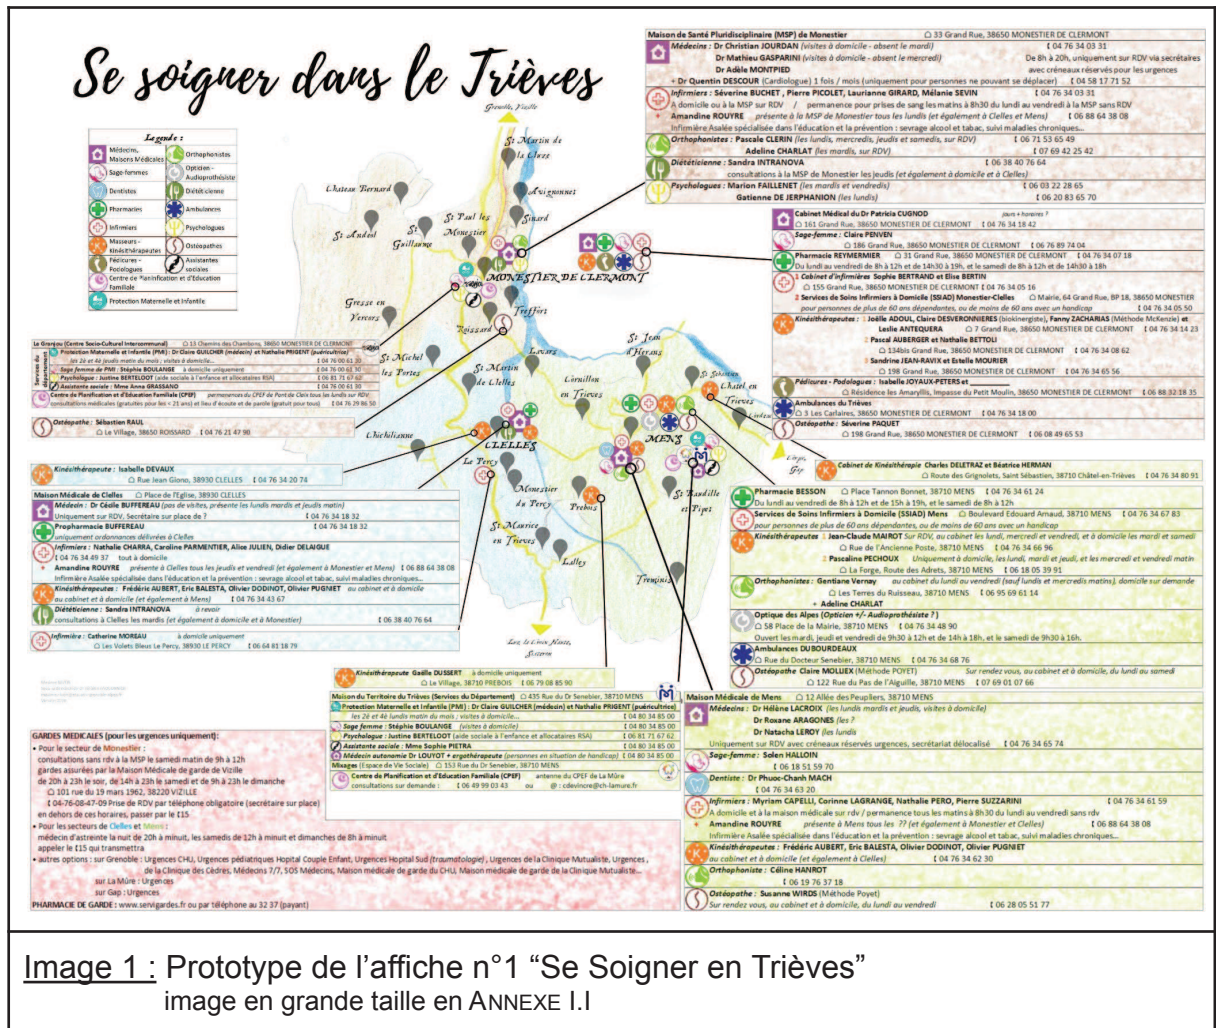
Se soigner dans le Trièves

Légende :
Médecin, Maisons Médicales
Orthophonistes
Sage-femmes
Opticien - Audioprothésiste
Dentistes
Diététicienne
Pharmacies
Ambulances
Infirmiers
Psychologues
Masseurs - Kinésithérapeutes
Ostéopathes
Pédicures - Podologues
Assistantes sociales
Centre de Planification et d'Education Familiale
Protection Maternelle et Infantile

Grenoble, Vizille
St Martin de la Cluze
Château Bernard
Avignonnet
St Paul les Monestier
Sinard
St Andéol
St Guillaume
MONESTIER DE CLERMONT
Gresse en Vercors
Roissard
Treffort
St Michel les Portes
St Martin de Clelles
Lavars
St Jean d'Hérans
Cornillon en Trièves
St Sébastien
Châtel en Trièves
Cordéac
Chichilianne
CLELLES
MENS
Le Percy
Monestier du Percy
Prébois
St Baudille et Pipet
St Maurice en Trièves
Lalley
Tréminis
Gap

Maison de Santé Pluridisciplinaire (MSP) de Monestier 33 Grand Rue, 38650 MONESTIER DE CLERMONT
Médecins : Dr Christian JOURDAN (visites à domicile - absent le mardi) 04 76 34 03 31
Dr Mathieu GASPARINI (visites à domicile - absent le mercredi) De 8h à 20h, uniquement sur RDV via secrétaires
Dr Adèle MONTPIED avec créneaux réservés pour les urgences
+ Dr Quentin DESCOUR (Cardiologue) 1 fois / mois (uniquement pour personnes ne pouvant se déplacer) 04 58 17 71 52
Infirmiers : Séverine BUCHET , Pierre PICOLET, Laurianne GIRARD, Mélanie SEVIN 04 76 34 03 31
A domicile ou à la MSP sur RDV / permanence pour prises de sang les matins à 8h30 du lundi au vendredi à la MSP sans RDV
Amandine ROUYRE présente à la MSP de Monestier tous les lundis (et également à Clelles et Mens) 06 88 64 38 08
Infirmière Asalée spécialisée dans l'éducation et la prévention : sevrage alcool et tabac, suivi maladies chroniques...
Orthophonistes : Pascale CLERIN (les lundis, mercredis, jeudis et samedis, sur RDV) 06 71 53 65 49
Adeline CHARLAT (les mardis, sur RDV) 07 69 42 25 42
Diététicienne : Sandra INTRANOVA 06 38 40 76 64
consultations à la MSP de Monestier les jeudis (et également à domicile et à Clelles)
Psychologues : Marion FAILLENET (les mardis et vendredis) 06 03 22 28 65
Gatienne DE JERPHANION (les lundis) 06 20 83 65 70

Cabinet Médical du Dr Patricia CUGNOD jours + horaires ?
161 Grand Rue, 38650 MONESTIER DE CLERMONT 04 76 34 18 42
Sage-femme : Claire PENVEN
186 Grand Rue, 38650 MONESTIER DE CLERMONT 06 76 89 74 04
Pharmacie REYMERMIER 31 Grand Rue, 38650 MONESTIER DE CLERMONT 04 76 34 07 18
Du lundi au vendredi de 8h à 12h et de 14h30 à 19h, et le samedi de 8h à 12h et de 14h30 à 18h
1 Cabinet d'infirmières Sophie BERTRAND et Aline BERTIN
155 Grand Rue, 38650 MONESTIER DE CLERMONT 04 76 34 05 16
2 Services de Soins Infirmiers à Domicile (SSIAD) Monestier-Clelles Mairie, 64 Grand Rue, BP 18, 38650 MONESTIER
pour personnes de plus de 60 ans dépendantes, ou de moins de 60 ans avec un handicap 04 76 34 05 50
Kinésithérapeutes : Joëlle ADOUL, Claire DESVERONNIERES (biokinergie), Fanny ZACHARIAS (Méthode McKenzie) et
Leslie ANTEQUERA 7 Grand Rue, 38650 MONESTIER DE CLERMONT 04 76 34 14 23
2 Pascal AUBERGER et Nathalie BETTOLI
134bis Grand Rue, 38650 MONESTIER DE CLERMONT 04 76 34 08 62
3 Sandrine JEAN-RAVIX et Estelle MOURIER
198 Grand Rue, 38650 MONESTIER DE CLERMONT 04 76 34 65 56
Pédicures - Podologues : Isabelle JOYAUX-PETERS et
Résidence les Amaryllis, impasse du Petit Moulin, 38650 MONESTIER DE CLERMONT 06 88 32 18 35
Ambulances du Trièves
3 Les Carlaires, 38650 MONESTIER DE CLERMONT 04 76 34 18 00
Ostéopathe : Séverine PAQUET
198 Grand Rue, 38650 MONESTIER DE CLERMONT 06 08 49 65 53

Le Granjou (Centre Socio-Culturel Intercommunal) 13 Chemins des Chambons, 38650 MONESTIER DE CLERMONT
Services du département
Protection Maternelle et Infantile (PMI) : Dr Claire GUILCHER (médecin) et Nathalie PRIGENT (puéricultrice) les 2è et 4è jeudis matin du mois ; visites à domicile... 04 76 00 61 30
Sage femme de PMI : Stéphie BOULANGE à domicile uniquement 04 76 00 61 30
Psychologue : Justine BERTELOOT (aide sociale à l'enfance et allocataires RSA) 06 81 71 67 62
Assistante sociale : Mme Anna GRASSANO 04 76 00 61 30
Centre de Planification et d'Education Familiale (CPEF) permanences du CPEF de Pont de Claix tous les lundis sur RDV
consultations médicales (gratuites pour les < 21 ans) et lieu d'écoute et de parole (gratuit pour tous) 04 76 29 86 50
Ostéopathe : Sébastien RAUL
Le Village, 38650 ROISSARD 04 76 21 47 90

Kinésithérapeute : Isabelle DEVAUX
Rue Jean Giono, 38930 CLELLES 04 76 34 20 74

Maison Médicale de Clelles Place de l'Eglise, 38930 CLELLES
Médecin : Dr Cécile BUFFEREAU (pas de visites, présente les lundis mardis et jeudis matin)
Uniquement sur RDV, Secrétaire sur place de ? 04 76 34 18 32
Propharmacie BUFFEREAU 04 76 34 18 32
uniquement ordonnances délivrées à Clelles
Infirmiers : Nathalie CHARRA, Caroline PARMENTIER, Alice JULIEN, Didier DELAIGUE
04 76 34 49 37 tout à domicile
Amandine ROUYRE présente à Clelles tous les jeudis et vendredi (et également à Monestier et Mens) 06 88 64 38 08
Infirmière Asalée spécialisée dans l'éducation et la prévention : sevrage alcool et tabac, suivi maladies chroniques...
Kinésithérapeutes : Frédéric AUBERT, Eric BALESTA, Olivier DODINOT, Olivier PUGNIET au cabinet et à domicile
au cabinet et à domicile (et également à Mens) 04 76 34 43 67
Diététicienne : Sandra INTRANOVA à revoir
consultations à Clelles les mardis (et également à domicile et à Monestier) 06 38 40 76 64

Infirmière : Catherine MOREAU à domicile uniquement
Les Volets Bleus Le Percy, 38930 LE PERCY 06 64 81 18 79

Kinésithérapeute Gaëlle DUSSERT à domicile uniquement
Le Village, 38710 PREBOIS 06 79 08 85 90

Maison du Territoire du Trièves (Services du Département) 435 Rue du Dr Senebier, 38710 MENS
Protection Maternelle et Infantile (PMI) : Dr Claire GUILCHER (médecin) et Nathalie PRIGENT (puéricultrice) les 2è et 4è lundis matin du mois ; visites à domicile... 04 80 34 85 00
Sage femme : Stéphie BOULANGE (visites à domicile) 04 80 34 85 00
Psychologue : Justine BERTELOOT (aide sociale à l'enfance et allocataires RSA) 06 81 71 67 62
Assistante sociale : Mme Sophie PIETRA 04 80 34 85 00
Médecin autonomie Dr LOUYOT + ergothérapeute (personnes en situation de handicap) 04 80 34 85 00
Mixages (Espace de Vie Sociale) 153 Rue du Dr Senebier, 38710 MENS
Centre de Planification et d'Education Familiale (CPEF) antenne du CPEF de La Mûre
consultations sur demande : 06 49 99 03 43 ou @ : cdevincre@ch-lamure.fr

Cabinet de Kinésithérapie Charles DELETRAZ et Béatrice HERMAN
Route des Grignolets, Saint Sébastien, 38710 Châtel-en-Trièves 04 76 34 80 91

Pharmacie BESSON Place Tannon Bonnet, 38710 MENS 04 76 34 61 24
Du lundi au vendredi de 8h à 12h et de 15h à 19h, et le samedi de 8h à 12h
Services de Soins Infirmiers à Domicile (SSIAD) Mens Boulevard Edouard Arnaud, 38710 MENS 04 76 34 67 83
pour personnes de plus de 60 ans dépendantes, ou de moins de 60 ans avec un handicap
Kinésithérapeutes : 1 Jean-Claude MAIROT Sur RDV, au cabinet les lundi, mercredi et vendredi, et à domicile les mardi et samedi
Rue de l'Ancienne Poste, 38710 MENS 04 76 34 66 96
2 Pascaline PECHOUX Uniquement à domicile, les lundi, mardi et jeudi, et les mercredi et vendredi matin
La Forge, Route des Adrets, 38710 MENS 06 18 05 39 91
Orthophonistes : Gentiane Vernay au cabinet du lundi au vendredi (sauf lundis et mercredis matins), domicile sur demande
Les Terres du Ruisseau, 38710 MENS 06 95 69 61 14
+ Adeline CHARLAT
Optique des Alpes (Opticien +/- Audioprothésiste ?)
58 Place de la Mairie, 38710 MENS 04 76 34 48 90
Ouvert les mardi, jeudi et vendredi de 9h30 à 12h et de 14h à 18h, et le samedi de 9h30 à 16h.
Ambulances DUBOURDEAUX
Rue du Docteur Senebier, 38710 MENS 04 76 34 68 76
Ostéopathe Claire MOLLIEX (Méthode POYET) Sur rendez vous, au cabinet et à domicile, du lundi au samedi
122 Rue du Pas de l'Aiguille, 38710 MENS 07 69 01 07 66

Maison Médicale de Mens 12 Allée des Peupliers, 38710 MENS
Médecins : Dr Hélène LACROIX (les lundis mardis et jeudis, visites à domicile)
Dr Roxane ARAGONES (les ?
Dr Natacha LEROY (les lundis
Uniquement sur RDV avec créneaux réservés urgences, secrétariat délocalisé 04 76 34 65 74
Sage-femme : Solen HALLOIN
06 18 51 59 70
Dentiste : Dr Phuoc-Chanh MACH
04 76 34 63 20
Infirmiers : Myriam CAPELLI, Corinne LAGRANGE, Nathalie PERO, Pierre SUZZARINI 04 76 34 61 59
A domicile et à la maison médicale sur rdv / permanence tous les matins à 8h30 du lundi au vendredi sans rdv
Amandine ROUYRE présente à Mens tous les ?? (et également à Monestier et Clelles) 06 88 64 38 08
Infirmière Asalée spécialisée dans l'éducation et la prévention : sevrage alcool et tabac, suivi maladies chroniques...
Kinésithérapeutes : Frédéric AUBERT, Eric BALESTA, Olivier DODINOT, Olivier PUGNIET
au cabinet et à domicile (et également à Clelles) 04 76 34 62 30
Orthophoniste : Céline HANROT
06 19 76 37 18
Ostéopathe : Susanne WIRDS (Méthode Poyet)
Sur rendez vous, au cabinet et à domicile, du lundi au vendredi 06 28 05 51 77

GARDES MEDICALES (pour les urgences uniquement):
• Pour le secteur de Monestier :
consultations sans rdv à la MSP le samedi matin de 9h à 12h
gardes assurées par la Maison Médicale de garde de Vizille
de 20h à 23h le soir, de 14h à 23h le samedi et de 9h à 23h le dimanche
101 rue du 19 mars 1962, 38220 VIZILLE
04-76-08-47-09 Prise de RDV par téléphone obligatoire (secrétaire sur place)
en dehors de ces horaires, passer par le 15
• Pour les secteurs de Clelles et Mens :
médecin d'astreinte la nuit de 20h à minuit, les samedis de 12h à minuit et dimanches de 8h à minuit
appeler le 15 qui transmettra
• autres options : sur Grenoble : Urgences CHU, Urgences pédiatriques Hopital Couple Enfant, Urgences Hopital Sud (traumatologie), Urgences de la Clinique Mutualiste, Urgences , de la Clinique des Cèdres, Médecins 7/7, SOS Médecins, Maison médicale de garde du CHU, Maison médicale de garde de la Clinique Mutualiste...
sur La Mûre : Urgences
sur Gap : Urgences
PHARMACIE DE GARDE : www.servigardes.fr ou par téléphone au 32 37 (payant)

Image 1 : Prototype de l'affiche n°1 “Se Soigner en Trièves”
image en grande taille en ANNEXE I.I